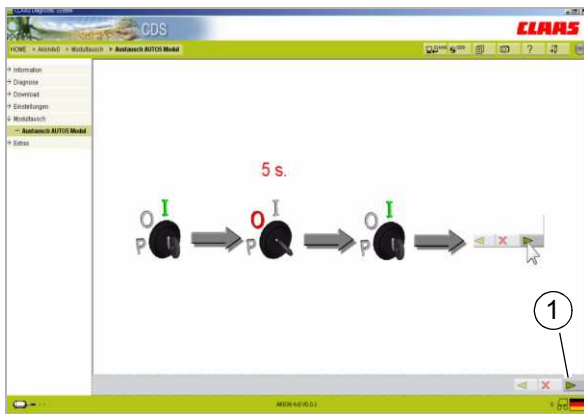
CLAAS Diagnostic System

CDS

CLAAS

HOME > ArionAxD > Modultausch > Austausch AUTOS Modul

? 

Information
Diagnose
Download
Einstellungen
Modultausch
Austausch AUTOS Modul
Extras

5 s.

O I P

O I P

O I P

1

ARION 4x0 V0.0.1